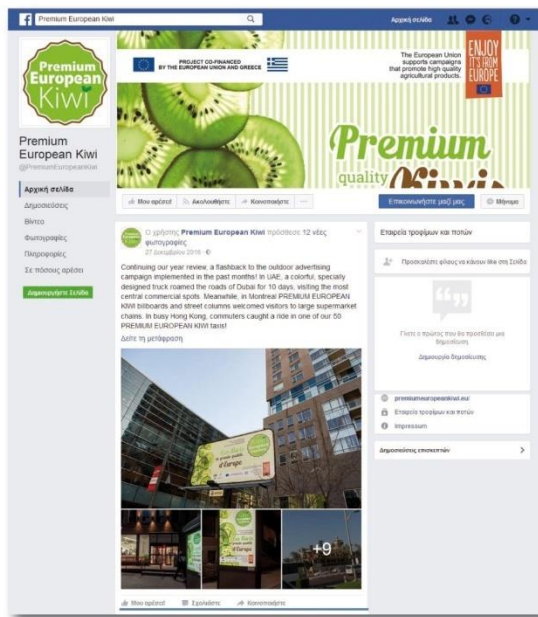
Premium European Kiwi

Αρχική σελίδα

Premium European Kiwi

Premium European Kiwi
@PremiumEuropeanKiwi

Αρχική σελίδα
Δημοσιεύσεις
Βίντεο
Φωτογραφίες
Πληροφορίες
Σε πόσους αρέσει

Δημιουργήστε Σελίδα

PROJECT CO-FINANCED BY THE EUROPEAN UNION AND GREECE

The European Union supports campaigns that promote high quality agricultural products.

ENJOY IT'S FROM EUROPE

Premium quality Kiwis

Μου αρέσει
Ακολουθήστε
Κοινοποιήστε
...

Επικοινωνήστε μαζί μας
Μήνυμα

Ο χρήστης Premium European Kiwi πρόσθεσε 12 νέες φωτογραφίες.
27 Δεκεμβρίου 2016

Continuing our year review, a flashback to the outdoor advertising campaign implemented in the past months! In UAE, a colorful, specially designed truck roamed the roads of Dubai for 10 days, visiting the most central commercial spots. Meanwhile, in Montreal PREMIUM EUROPEAN KIWI billboards and street columns welcomed visitors to large supermarket chains. In busy Hong Kong, commuters caught a ride in one of our 50 PREMIUM EUROPEAN KIWI taxis!

Δείτε τη μετάφραση

+9

Μου αρέσει
Σχολιάστε
Κοινοποιήστε

Εταιρεία τροφίμων και ποτών

Προσκαλέστε φίλους να κάνουν like στη Σελίδα

Γίνετε ο πρώτος που θα προσθέσει μια δημοσίευση.

Δημιουργία δημοσίευσης

premiumeuropeankiwi.eu/
Εταιρεία τροφίμων και ποτών
Impressum

Δημοσιεύσεις επισκεπτών